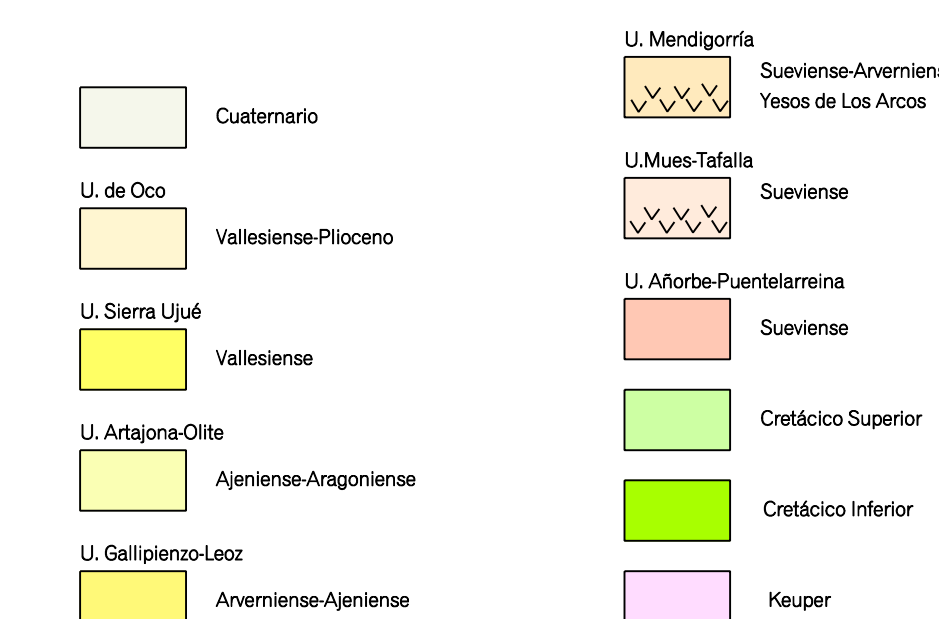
Cuaternario

U. de Oco

Vallesiense-Plioceno

U. Sierra Ujué

Vallesiense

U. Artajona-Olite

Ajeniense-Aragoniense

U. Gallipienzo-Leoz

Arverniense-Ajeniense

U. Mendigorría

Sueviense-Arvernien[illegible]

Yesos de Los Arcos

U.Mues-Tafalla

Sueviense

U. Añorbe-Puentelarreina

Sueviense

Cretácico Superior

Cretácico Inferior

Keuper